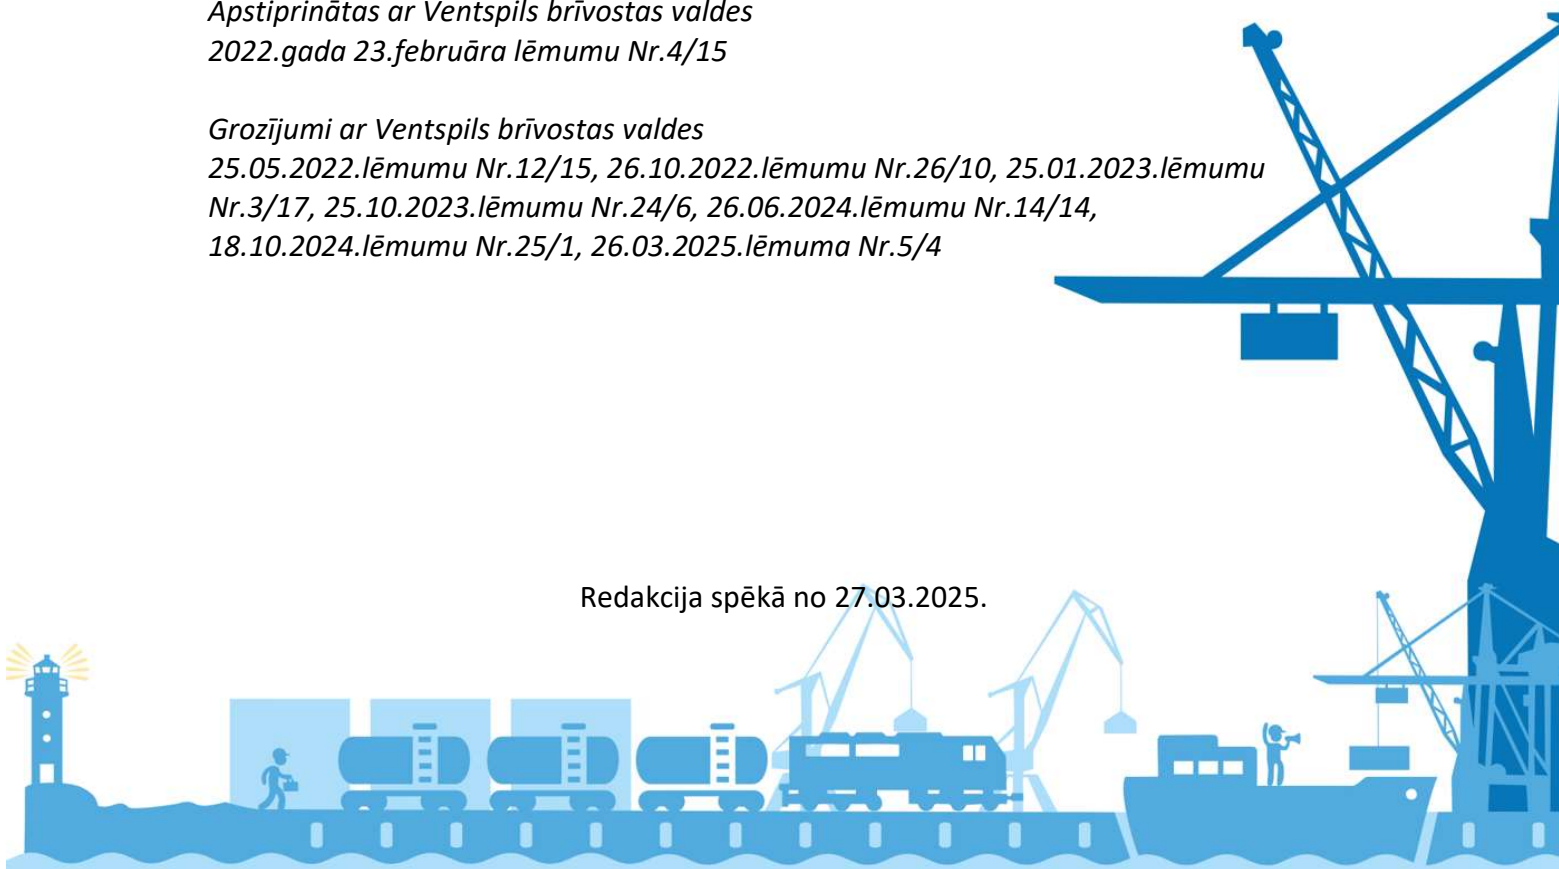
Apstiprinātas ar Ventspils brīvostas valdes
2022.gada 23.februāra lēmumu Nr.4/15

Grozījumi ar Ventspils brīvostas valdes
25.05.2022.lēmumu Nr.12/15, 26.10.2022.lēmumu Nr.26/10, 25.01.2023.lēmumu Nr.3/17, 25.10.2023.lēmumu Nr.24/6, 26.06.2024.lēmumu Nr.14/14, 18.10.2024.lēmumu Nr.25/1, 26.03.2025.lēmuma Nr.5/4

Redakcija spēkā no 27.03.2025.